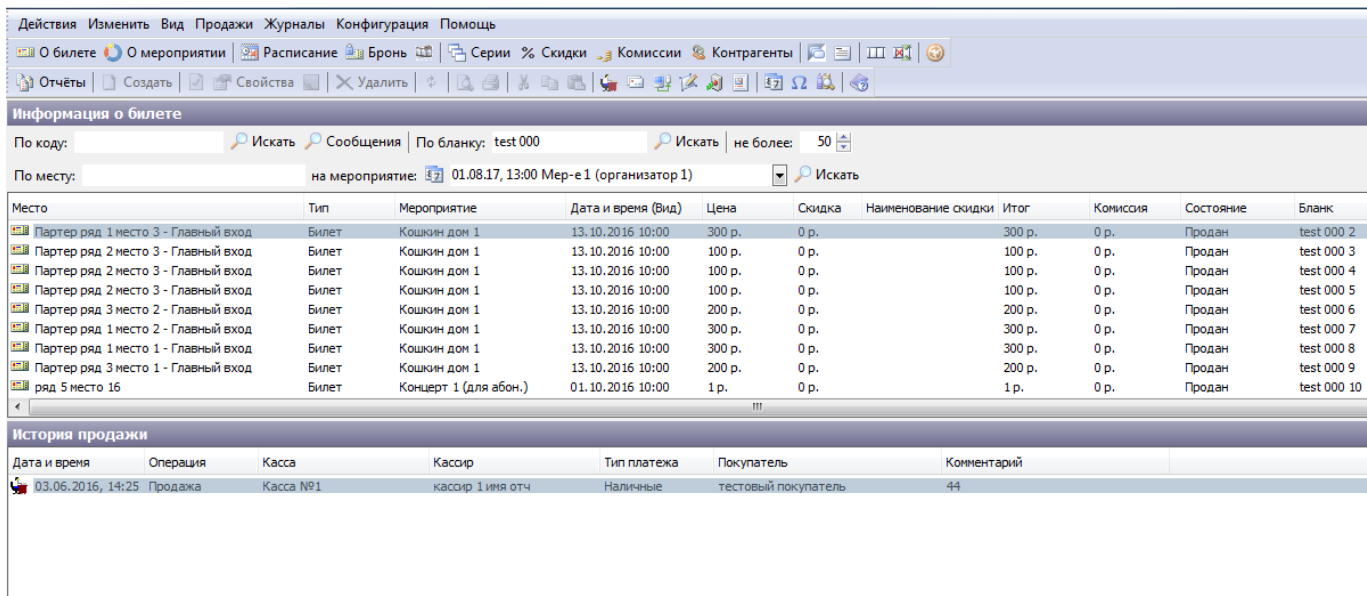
Действия Изменить Вид Продажи Журналы Конфигурация Помощь

О билете О мероприятии Расписание Бронь Серии % Скидки Комиссии Контрагенты

Отчёты Создать Свойства Удалить

Информация о билете

По коду: Искать Сообщения По бланку: test 000 Искать не более: 50

По месту: на мероприятие: 01.08.17, 13:00 Мер-е 1 (организатор 1) Искать

| Место | Тип | Мероприятие | Дата и время (Вид) | Цена | Скидка | Наименование скидки | Итог | Комиссия | Состояние | Бланк |
|---|---|---|---|---|---|---|---|---|---|---|
| Партер ряд 1 место 3 - Главный вход | Билет | Кошкин дом 1 | 13.10.2016 10:00 | 300 р. | 0 р. | | 300 р. | 0 р. | Продан | test 000 2 |
| Партер ряд 2 место 3 - Главный вход | Билет | Кошкин дом 1 | 13.10.2016 10:00 | 100 р. | 0 р. | | 100 р. | 0 р. | Продан | test 000 3 |
| Партер ряд 2 место 3 - Главный вход | Билет | Кошкин дом 1 | 13.10.2016 10:00 | 100 р. | 0 р. | | 100 р. | 0 р. | Продан | test 000 4 |
| Партер ряд 2 место 3 - Главный вход | Билет | Кошкин дом 1 | 13.10.2016 10:00 | 100 р. | 0 р. | | 100 р. | 0 р. | Продан | test 000 5 |
| Партер ряд 3 место 2 - Главный вход | Билет | Кошкин дом 1 | 13.10.2016 10:00 | 200 р. | 0 р. | | 200 р. | 0 р. | Продан | test 000 6 |
| Партер ряд 1 место 2 - Главный вход | Билет | Кошкин дом 1 | 13.10.2016 10:00 | 300 р. | 0 р. | | 300 р. | 0 р. | Продан | test 000 7 |
| Партер ряд 1 место 1 - Главный вход | Билет | Кошкин дом 1 | 13.10.2016 10:00 | 300 р. | 0 р. | | 300 р. | 0 р. | Продан | test 000 8 |
| Партер ряд 3 место 1 - Главный вход | Билет | Кошкин дом 1 | 13.10.2016 10:00 | 200 р. | 0 р. | | 200 р. | 0 р. | Продан | test 000 9 |
| ряд 5 место 16 | Билет | Концерт 1 (для абон.) | 01.10.2016 10:00 | 1 р. | 0 р. | | 1 р. | 0 р. | Продан | test 000 10 |

История продажи

| Дата и время | Операция | Касса | Кассир | Тип платежа | Покупатель | Комментарий |
|---|---|---|---|---|---|---|
| 03.06.2016, 14:25 | Продажа | Касса №1 | кассир 1 имя отч | Наличные | тестовый покупатель | 44 |